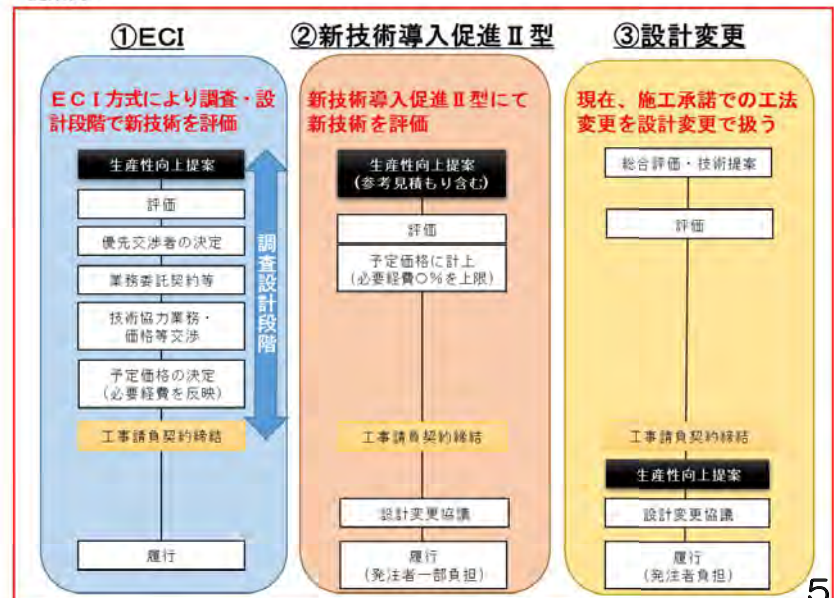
①ECI

ＥＣＩ方式により調査・設計段階で新技術を評価

生産性向上提案

評価

優先交渉者の決定

業務委託契約等

技術協力業務・価格等交渉

予定価格の決定（必要経費を反映）

工事請負契約締結

履行

調査設計段階

②新技術導入促進Ⅱ型

新技術導入促進Ⅱ型にて新技術を評価

生産性向上提案（参考見積もり含む）

評価

予定価格に計上（必要経費○％を上限）

工事請負契約締結

設計変更協議

履行（発注者一部負担）

③設計変更

現在、施工承諾での工法変更を設計変更で扱う

総合評価・技術提案

評価

工事請負契約締結

生産性向上提案

設計変更協議

履行（発注者負担）

5